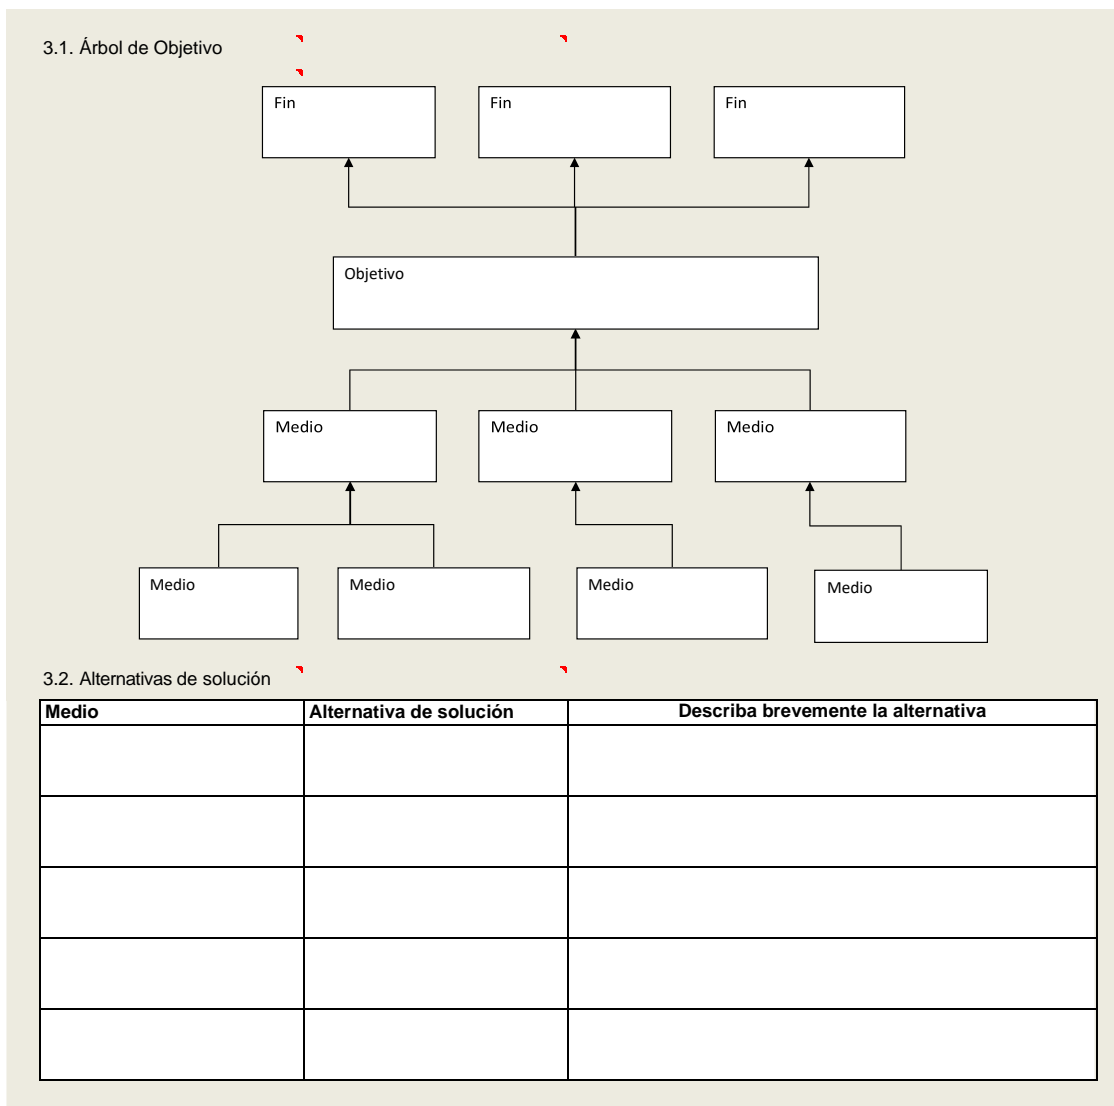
3.1. Árbol de Objetivo

Fin

Fin

Fin

Objetivo

Medio

Medio

Medio

Medio

Medio

Medio

Medio

3.2. Alternativas de solución

| Medio | Alternativa de solución | Describa brevemente la alternativa |
|---|---|---|
| | | |
| | | |
| | | |
| | | |
| | | |